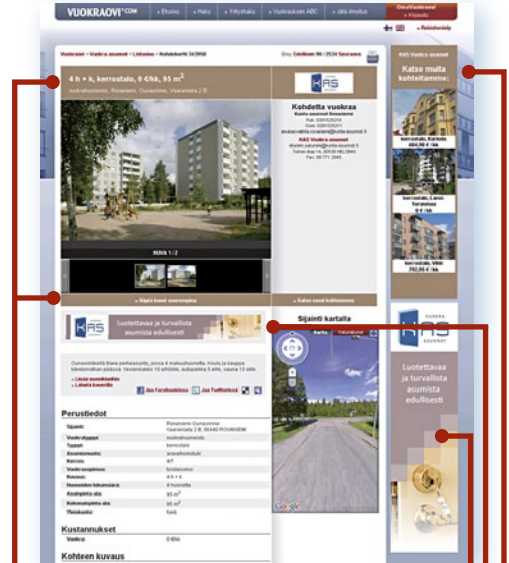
VUOKRAOVI.COM

Etusivu | Haku | Yrityksille | Vuokrauksen ABC | Jätä ilmoitus

OmaVuokraovi
» Kirjaudu

» Rekisteröidy

Vuokraovi > Vuokra-asunnot > Listaus > Kohdekortti 343950

4 h + k, kerrostalo, 0 €/kk, 95 m²

Kohdetta vuokraa

KAS

Kuva 1 / 2

» Näytä kuvat suurempina

» Katso muut kohteemme

Luotettavaa ja turvallista asumista edullisesti

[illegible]

» Lisää suosikkeihin
» Lähetä kaverille

Jaa Facebookissa | Jaa Twitterissä

Sijainti kartalla

Perustiedot

| Sijainti: | Rovaniemi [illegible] |
|---|---|
| Vuokrattava: | vuokrahuoneisto |
| Tyyppi: | kerrostalo |
| Asumismuoto: | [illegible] |
| Kerros: | 4/7 |
| Vuokra-asujineen: | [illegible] |
| Huoneet: | 4 h + k |
| Huoneiden lukumäärä: | 4 huonetta |
| Asuinpinta-ala: | 95 m² |
| Kokonaispinta-ala: | 95 m² |
| Yhteiskohteet: | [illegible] |

Kustannukset

| Vuokra: | 0 €/kk |
|---|---|

Kohteen kuvaus

KAS Vuokra-asunnot

Katso muita kohteitamme:

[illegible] 484,00 € / kk

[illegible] € / kk

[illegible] 292,00 € / kk

KAS VUOKRA ASUNNOT

Luotettavaa ja turvallista asumista edullisesti